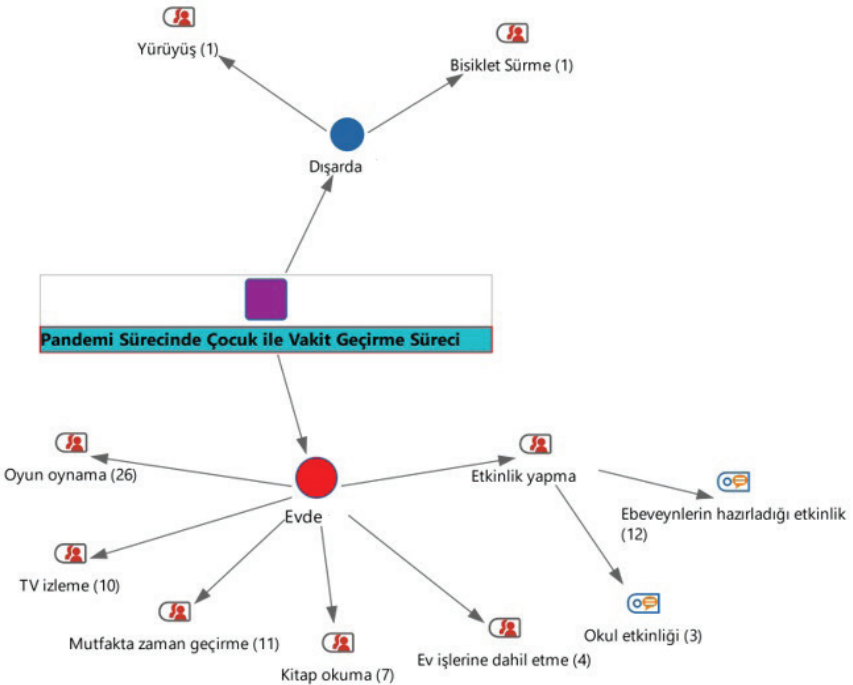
Yürüyüş (1)

Bisiklet Sürme (1)

Dışarda

Pandemi Sürecinde Çocuk ile Vakit Geçirme Süreci

Oyun oynama (26)

Evde

Etkinlik yapma

Ebeveynlerin hazırladığı etkinlik (12)

TV izleme (10)

Mutfakta zaman geçirme (11)

Kitap okuma (7)

Ev işlerine dahil etme (4)

Okul etkinliği (3)